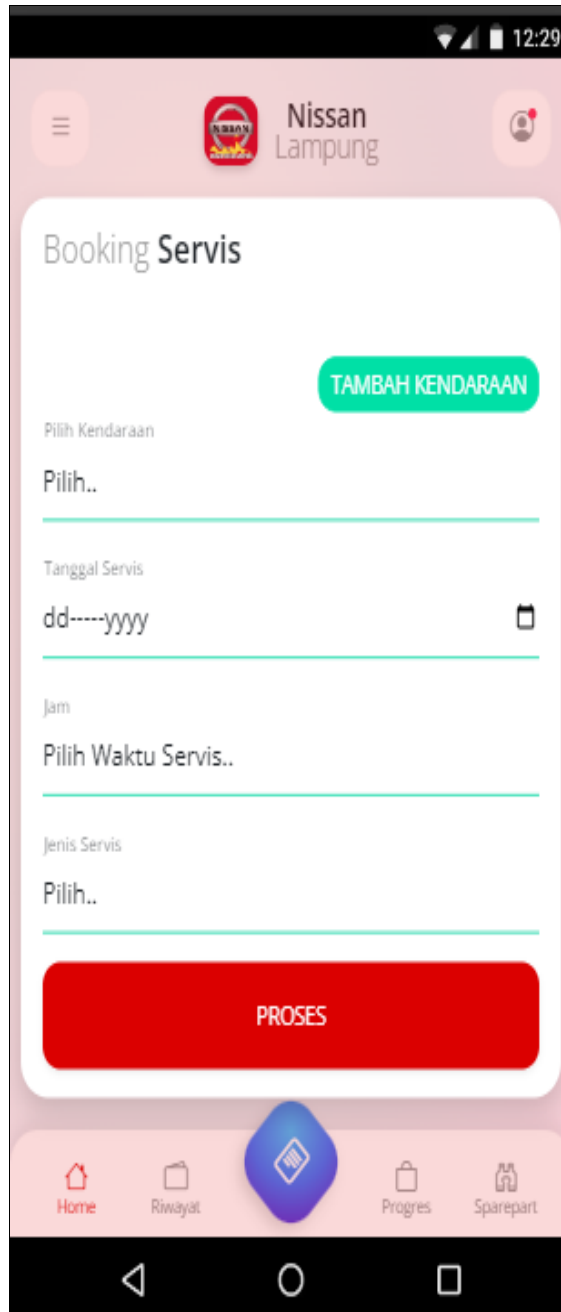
12:29

NISSAN

Nissan
Lampung

Booking Servis

TAMBAH KENDARAAN

Pilih Kendaraan

Pilih..

Tanggal Servis

dd-----yyyy

Jam

Pilih Waktu Servis..

Jenis Servis

Pilih..

PROSES

Home
Riwayat
Progres
Sparepart